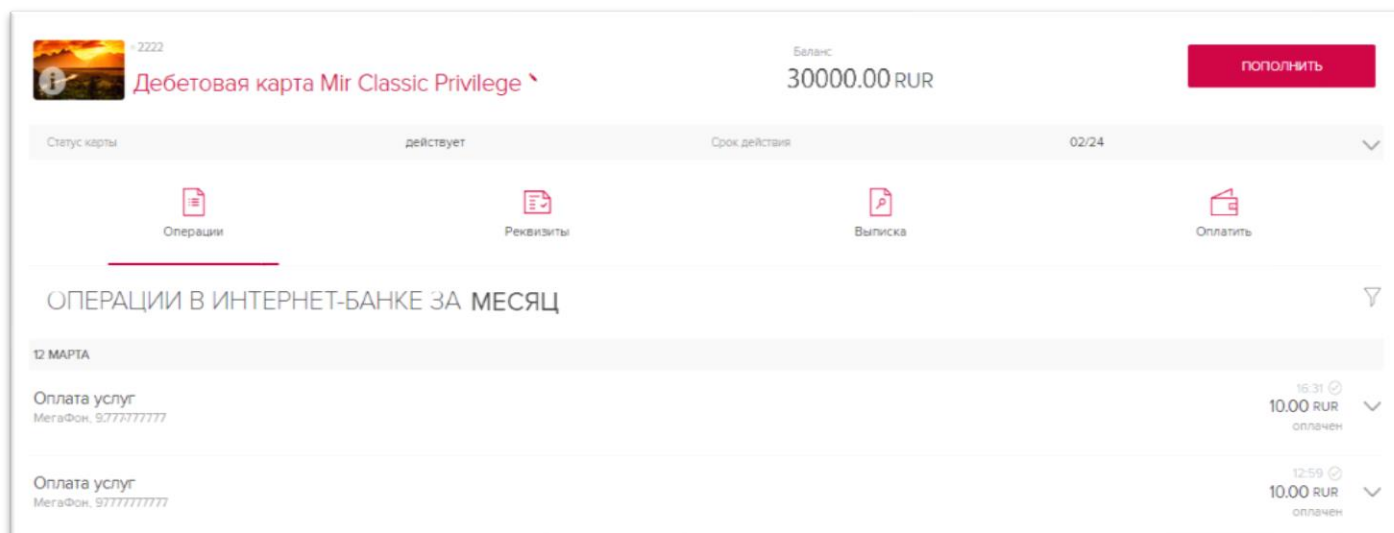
•2222
Дебетовая карта Mir Classic Privilege

Баланс
30000.00 RUR

пополнить

Статус карты
действует
Срок действия
02/24

Операции
Реквизиты
Выписка
Оплатить

ОПЕРАЦИИ В ИНТЕРНЕТ-БАНКЕ ЗА МЕСЯЦ

12 МАРТА

Оплата услуг
МегаФон, 9777777777
16:31
10.00 RUR
оплачен

Оплата услуг
МегаФон, 9777777777
12:59
10.00 RUR
оплачен